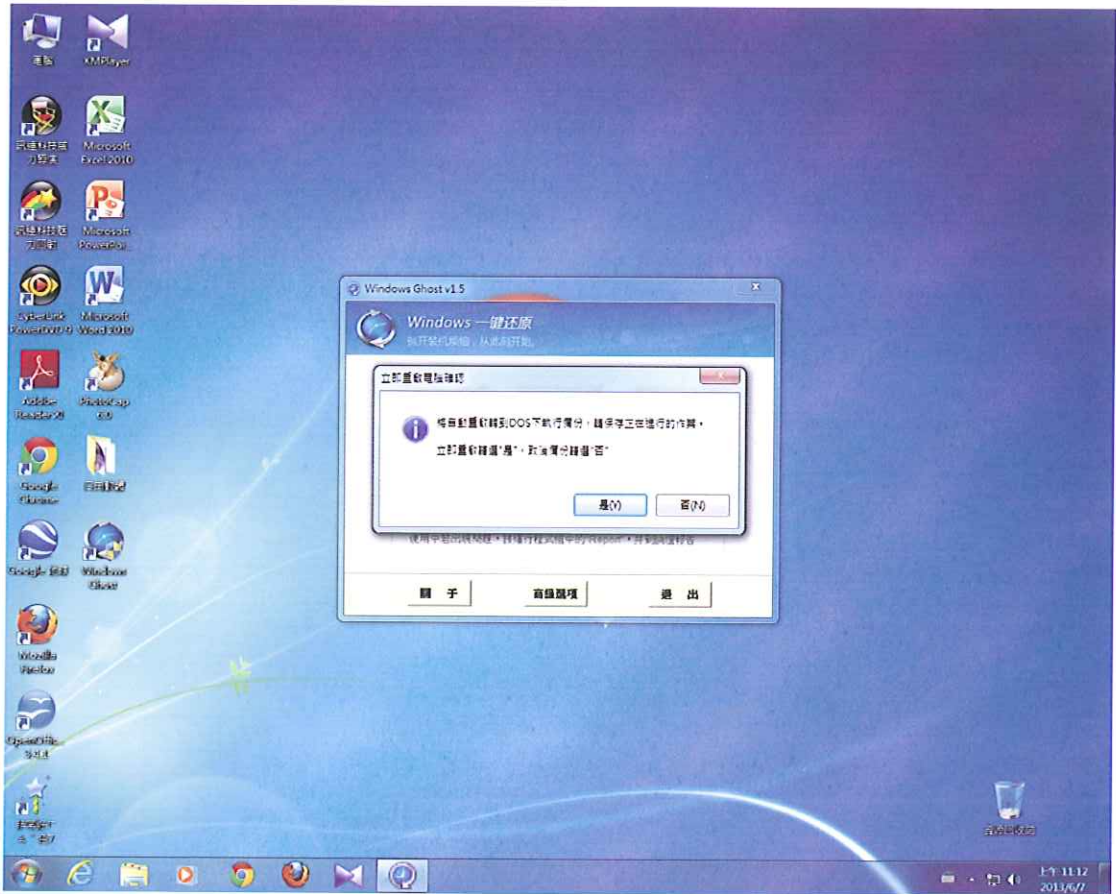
電腦

KMPlayer

訊捷科技壓力藥來

Microsoft Excel 2010

訊捷科技壓力測試

Microsoft PowerPoi...

CyberLink PowerDVD 9

Microsoft Word 2010

Adobe Reader XI

PhotoCap 6.0

Google Chrome

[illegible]

Google 地球

Windows Ghost

Mozilla Firefox

OpenOffic... 3.4.1

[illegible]

Windows Ghost v1.5

Windows 一键还原

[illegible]

立即重新電腦確認

將自動重新轉到DOS下執行備份，請保存正在進行的作業，

立即重新請選"是"，取消備份請選"否"

是(Y)

否(N)

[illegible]

關　于

高級選項

退　出

資源回收筒

上午 11:12
2013/6/7